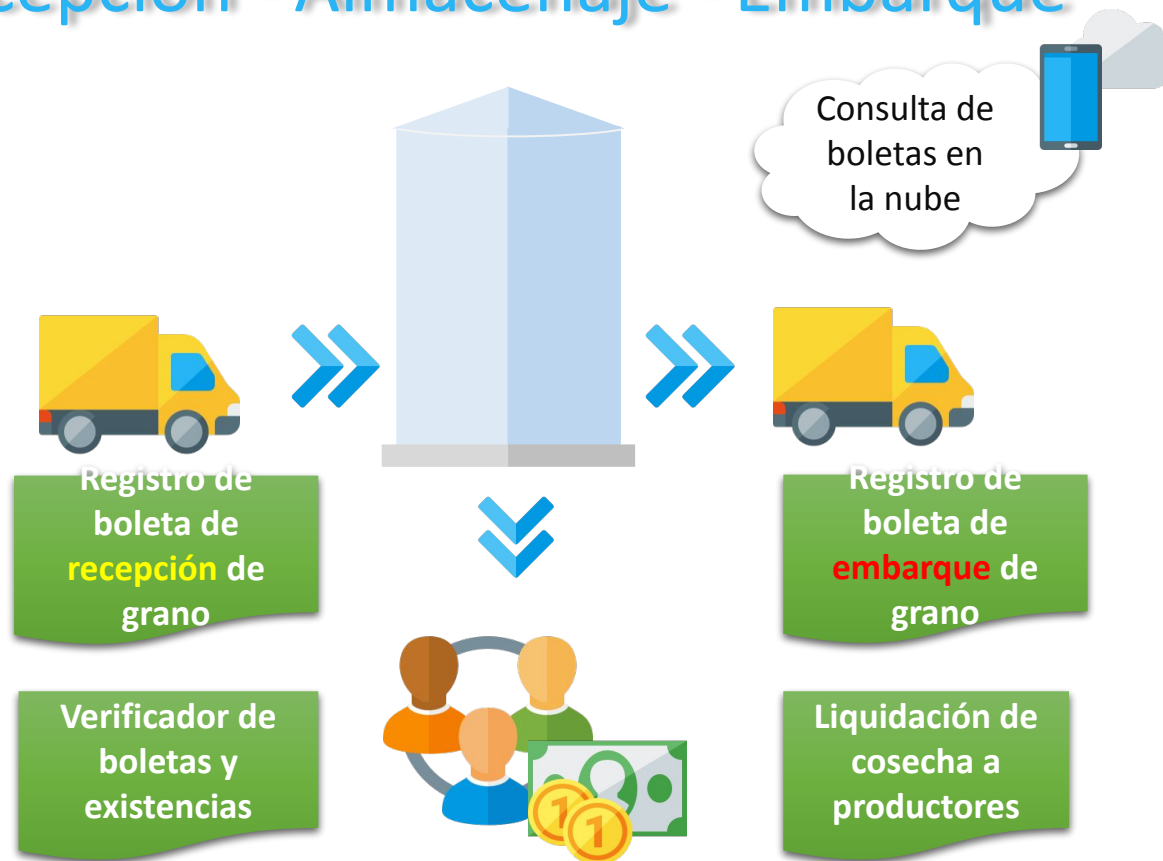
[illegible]cepción - Almacenaje - Embarque

Consulta de boletas en la nube

Registro de boleta de recepción de grano

Registro de boleta de embarque de grano

Verificador de boletas y existencias

Liquidación de cosecha a productores